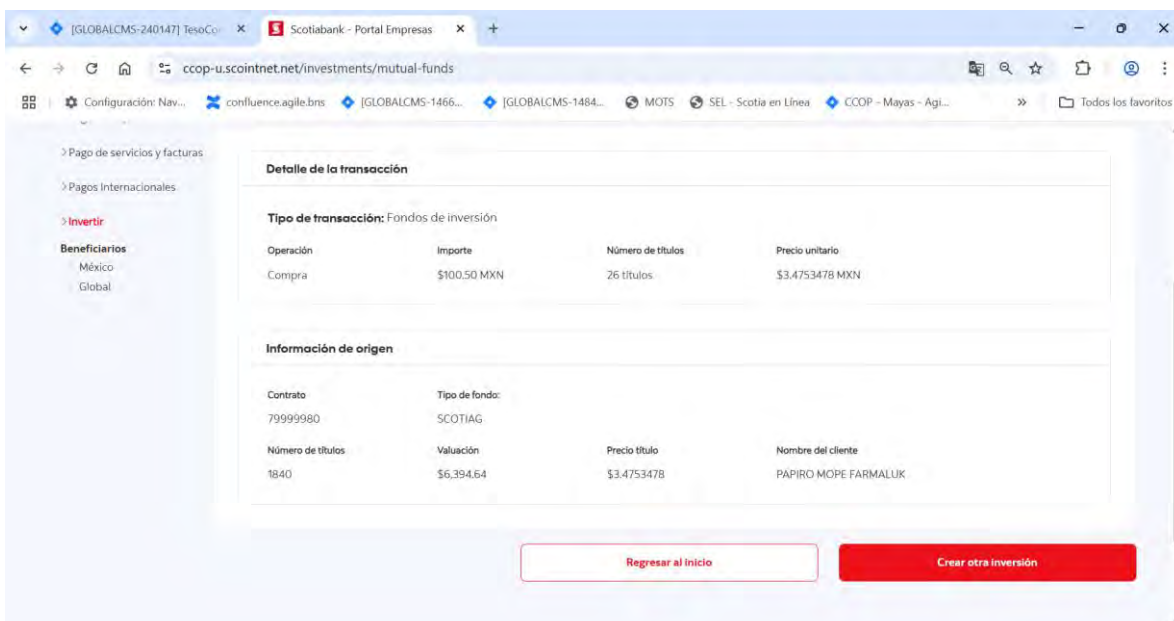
[GLOBALCMS-240147] TesoCo ×
Scotiabank - Portal Empresas ×
+

ccop-u.scointnet.net/investments/mutual-funds

Configuración: Nav... confluence.agile.bns [GLOBALCMS-1466... [GLOBALCMS-1484... MOTS SEL - Scotia en Línea CCOP - Mayas - Agi... » Todos los favoritos

> Pago de servicios y facturas
> Pagos Internacionales
> Invertir
Beneficiarios
México
Global

Detalle de la transacción

Tipo de transacción: Fondos de inversión

| Operación | Importe | Número de títulos | Precio unitario |
|---|---|---|---|
| Compra | $100.50 MXN | 26 títulos | $3.4753478 MXN |

Información de origen

| Contrato | Tipo de fondo: | | |
|---|---|---|---|
| 79999980 | SCOTIAG | | |
| Número de títulos | Valuación | Precio título | Nombre del cliente |
| 1840 | $6,394.64 | $3.4753478 | PAPIRO MOPE FARMALUK |

Regresar al inicio
Crear otra inversión